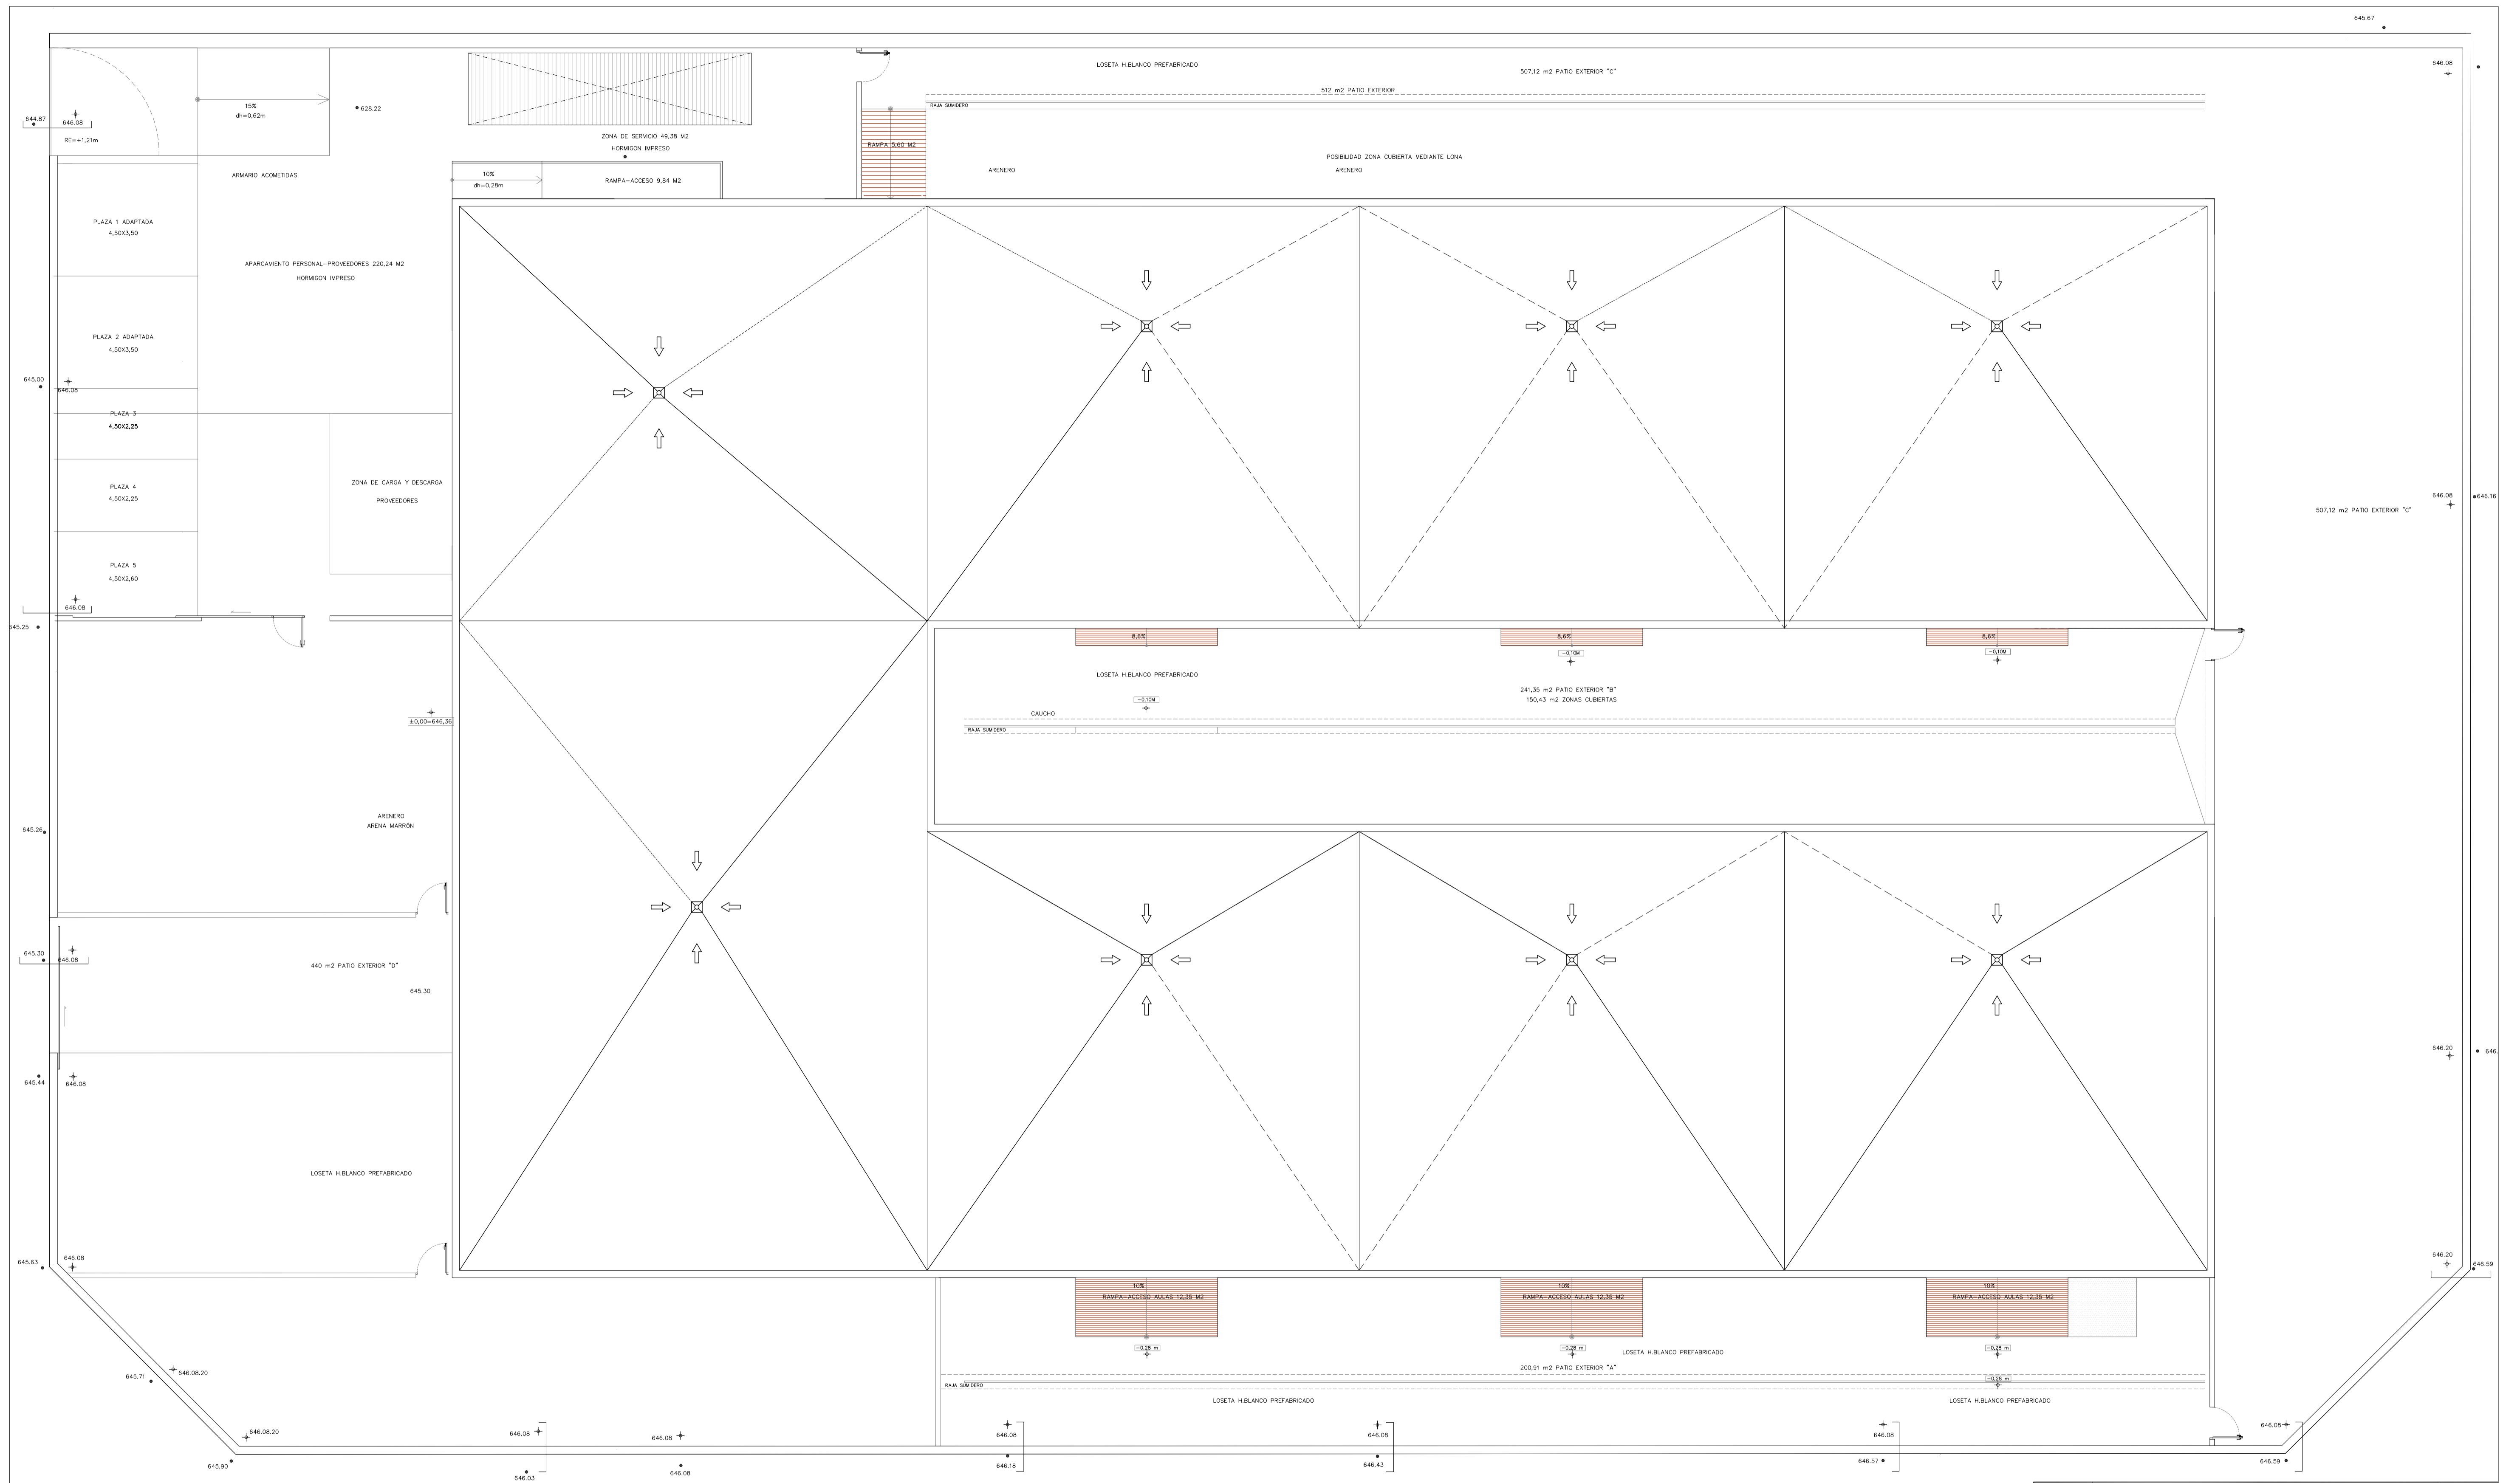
645.67

LOSETA H.BLANCO PREFABRICADO

507,12 m2 PATIO EXTERIOR "C"

646.08

512 m2 PATIO EXTERIOR

RAJA SUMIDERO

644.87

646.08

15%
dh=0,62m

628.22

RE=+1,21m

ZONA DE SERVICIO 49,38 M2
HORMIGON IMPRESO

RAMPA 5,60 M2

POSIBILIDAD ZONA CUBIERTA MEDIANTE LONA

ARMARIO ACOMETIDAS

10%
dh=0,28m

RAMPA-ACCESO 9,84 M2

ARENERO

ARENERO

PLAZA 1 ADAPTADA
4,50X3,50

APARCAMIENTO PERSONAL-PROVEEDORES 220,24 M2
HORMIGON IMPRESO

PLAZA 2 ADAPTADA
4,50X3,50

645.00

646.08

PLAZA 3
4,50X2,25

PLAZA 4
4,50X2,25

ZONA DE CARGA Y DESCARGA
PROVEEDORES

646.08

646.16

507,12 m2 PATIO EXTERIOR "C"

PLAZA 5
4,50X2,60

646.08

645.25

8,6%

8,6%

8,6%

-0,10M

-0,10M

LOSETA H.BLANCO PREFABRICADO

241,35 m2 PATIO EXTERIOR "B"
150,43 m2 ZONAS CUBIERTAS

-0,10M

CAUCHO

±0,00=646,36

RAJA SUMIDERO

645.26

ARENERO
ARENA MARRÓN

645.30

646.08

440 m2 PATIO EXTERIOR "D"

645.30

646.20

646.

645.44

646.08

LOSETA H.BLANCO PREFABRICADO

645.63

646.08

646.20

646.59

10%
RAMPA-ACCESO AULAS 12,35 M2

10%
RAMPA-ACCESO AULAS 12,35 M2

10%
RAMPA-ACCESO AULAS 12,35 M2

-0,28 m

-0,28 m

-0,28 m

LOSETA H.BLANCO PREFABRICADO

645.71

646.08.20

200,91 m2 PATIO EXTERIOR "A"

-0,28 m

RAJA SUMIDERO

LOSETA H.BLANCO PREFABRICADO

LOSETA H.BLANCO PREFABRICADO

646.08.20

646.08

646.08

646.08

646.08

646.08

646.08

645.90

646.03

646.08

646.18

646.43

646.57

646.59